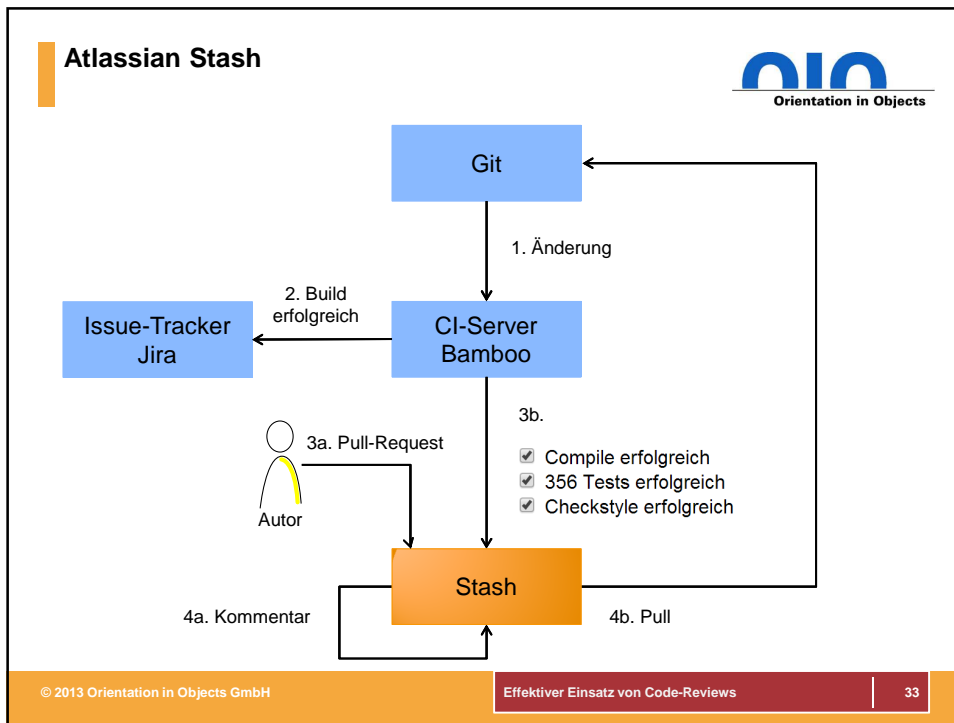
Atlassian Stash

Orientation in Objects

Git

1. Änderung

2. Build erfolgreich

Issue-Tracker Jira

CI-Server Bamboo

3b.

3a. Pull-Request

Autor

Compile erfolgreich
356 Tests erfolgreich
Checkstyle erfolgreich

Stash

4a. Kommentar

4b. Pull

© 2013 Orientation in Objects GmbH

Effektiver Einsatz von Code-Reviews

33